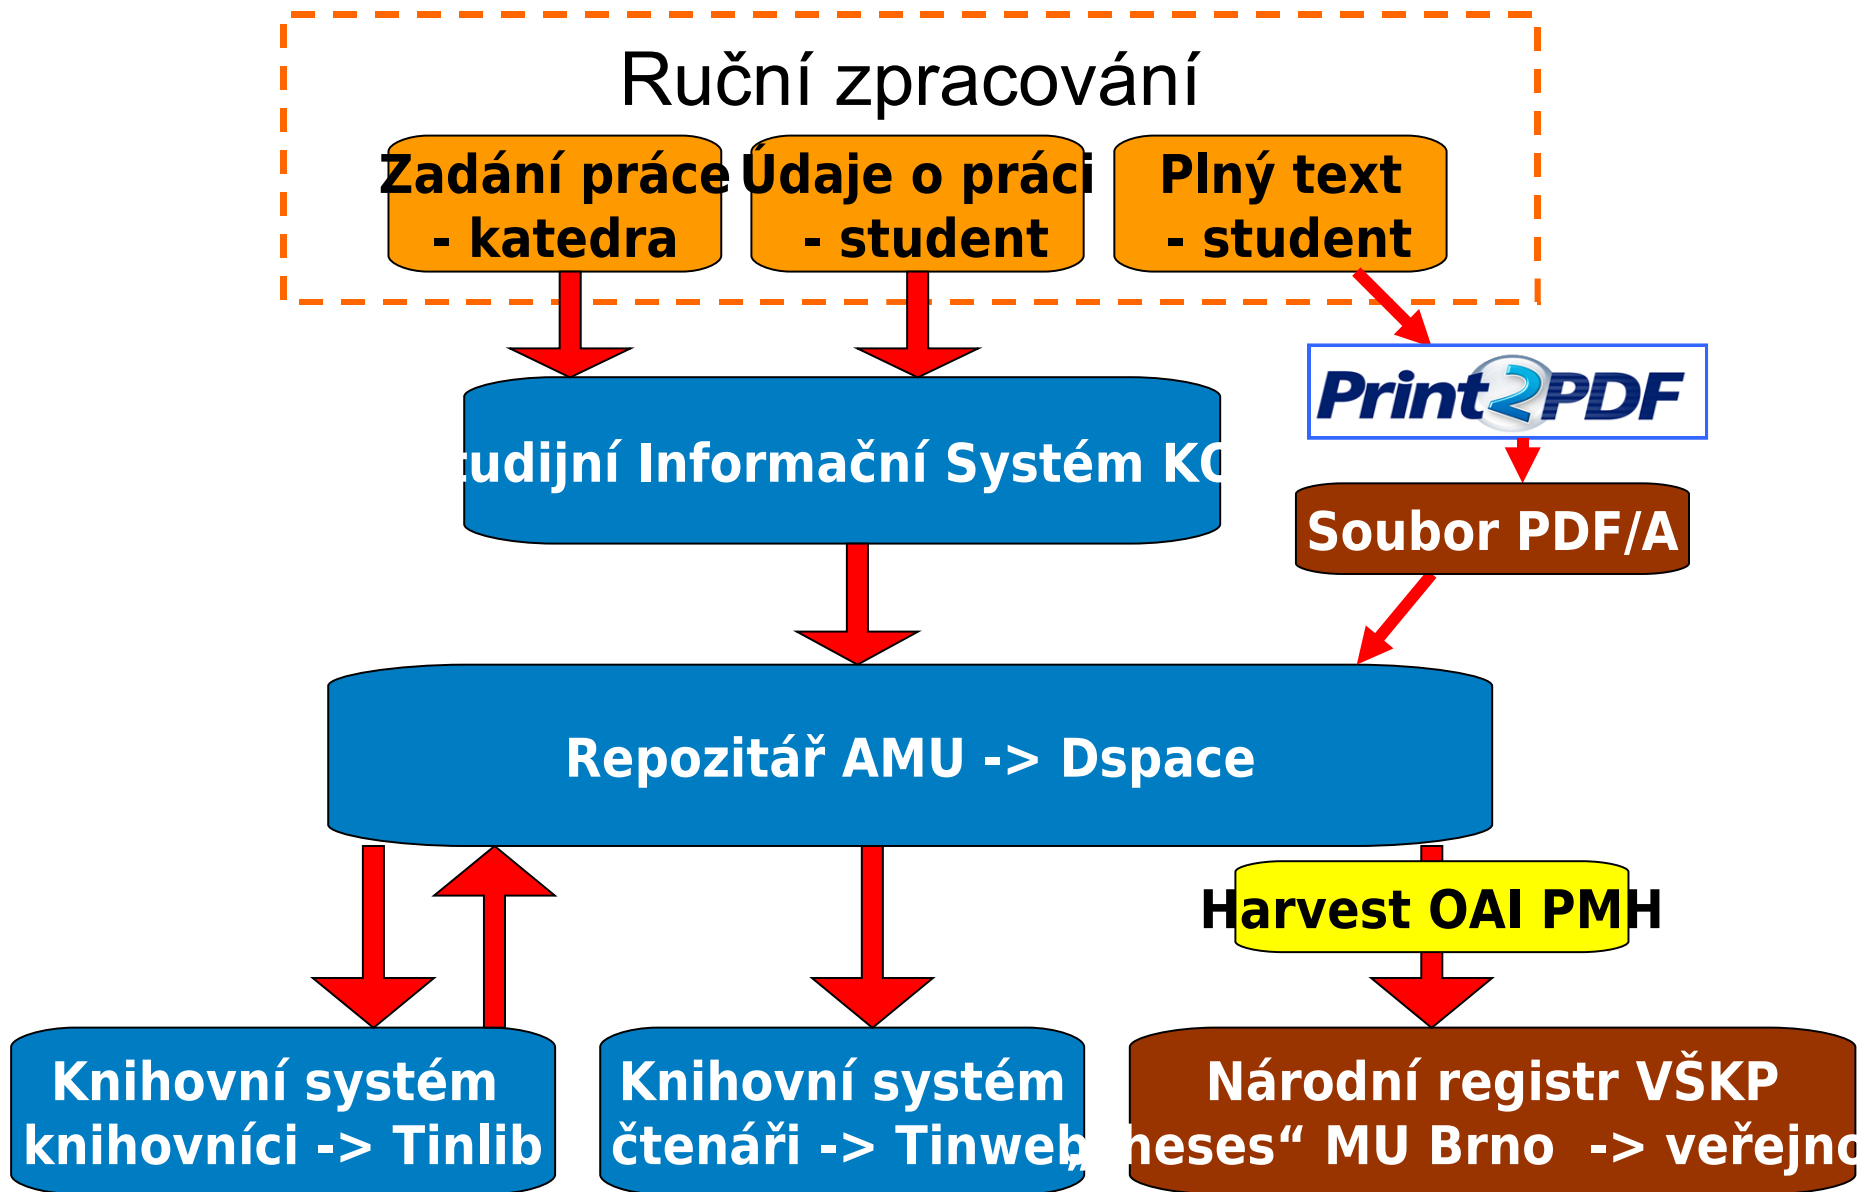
Ruční zpracování

Zadání práce - katedra

Údaje o práci - student

Plný text - student

Print2PDF

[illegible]tudijní Informační Systém K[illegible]

Soubor PDF/A

Repozitář AMU -> Dspace

Harvest OAI PMH

Knihovní systém knihovníci -> Tinlib

Knihovní systém čtenáři -> Tinweb

Národní registr VŠKP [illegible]heses“ MU Brno -> veřejno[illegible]